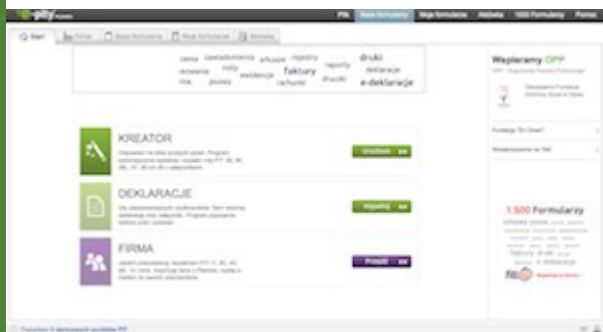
PIK Baza formularzy Moje formularze Aktualne 1000 Formularzy Pomoc

Start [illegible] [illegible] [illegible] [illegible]

zenia zaświadczenia arkusze rejestry raporty druki aktywacja noty faktury deklaracje ewidencje umowy rachunki druczki e-deklaracje

KREATOR
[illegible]
Uruchom

DEKLARACJE
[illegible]
Wypełnij

FIRMA
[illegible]
Przejdź

Wspieramy OPP
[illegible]

1.500 Formularzy

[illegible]